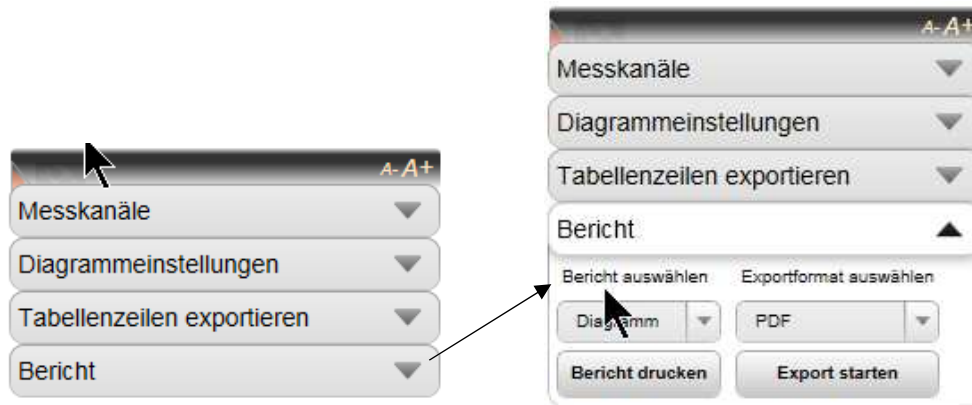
A- A+
Messkanäle
Diagrammeinstellungen
Tabellenzeilen exportieren
Bericht

A- A+
Messkanäle
Diagrammeinstellungen
Tabellenzeilen exportieren
Bericht
Bericht auswählen
Exportformat auswählen
Dia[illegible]mm
PDF
Bericht drucken
Export starten